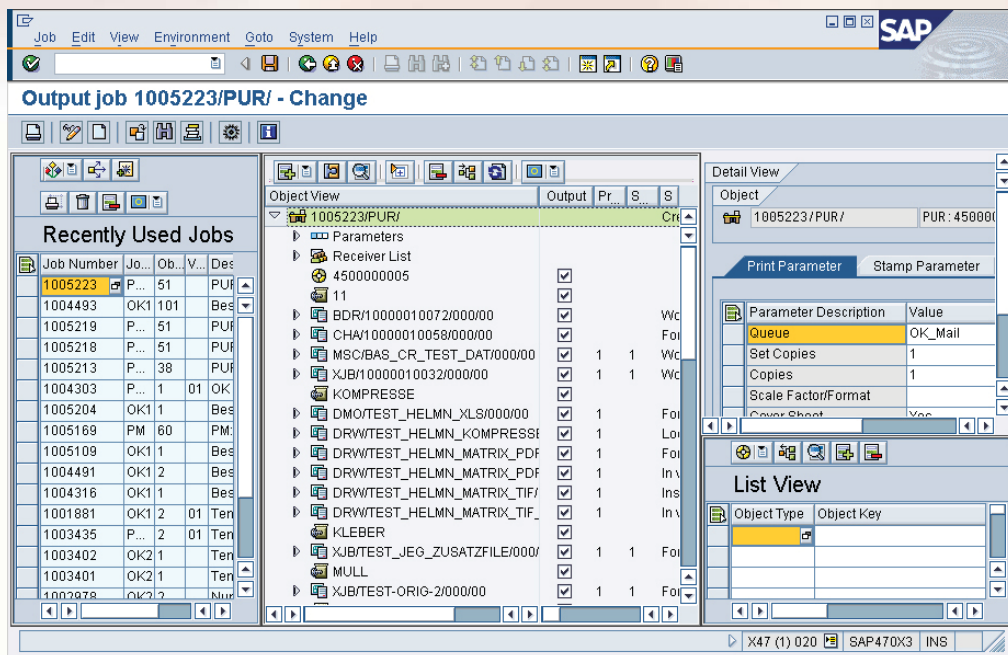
Job Edit View Environment Goto System Help

SAP

Output job 1005223/PUR/ - Change

Recently Used Jobs

| Job Number | Jo... | Ob... | V... | Des |
|---|---|---|---|---|
| 1005223 | P... | 51 | | PUF |
| 1004493 | OK1 | 101 | | Bes |
| 1005219 | P... | 51 | | PUF |
| 1005218 | P... | 51 | | PUF |
| 1005213 | P... | 38 | | PUF |
| 1004303 | P... | 1 | 01 | OK |
| 1005204 | OK1 | 1 | | Bes |
| 1005169 | PM | 60 | | PM: |
| 1005109 | OK1 | 1 | | Bes |
| 1004491 | OK1 | 2 | | Bes |
| 1004316 | OK1 | 1 | | Bes |
| 1001881 | OK1 | 2 | 01 | Ten |
| 1003435 | P... | 2 | 01 | Ten |
| 1003402 | OK2 | 1 | | Ten |
| 1003401 | OK2 | 1 | | Ten |
| 1002978 | OK2 | 2 | | Nur |

| Object View | Output | Pr... | S... | S |
|---|---|---|---|---|
| 1005223/PUR/ | | | | Cre |
| Parameters | | | | |
| Receiver List | | | | |
| 4500000005 | ☑ | | | |
| 11 | ☑ | | | |
| BDR/10000010072/000/00 | ☑ | | | Wo |
| CHA/10000010058/000/00 | ☑ | | | For |
| MSC/BAS_CR_TEST_DAT/000/00 | ☑ | 1 | 1 | Wo |
| XJB/10000010032/000/00 | ☑ | 1 | 1 | Wo |
| KOMPRESSE | ☑ | | | |
| DMO/TEST_HELMN_XLS/000/00 | ☑ | 1 | | For |
| DRW/TEST_HELMN_KOMPRESSE | ☑ | 1 | | Loc |
| DRW/TEST_HELMN_MATRIX_PDF | ☑ | 1 | | For |
| DRW/TEST_HELMN_MATRIX_PDF | ☑ | 1 | | In v |
| DRW/TEST_HELMN_MATRIX_TIF/ | ☑ | 1 | | Ins |
| DRW/TEST_HELMN_MATRIX_TIF_ | ☑ | 1 | | In v |
| KLEBER | ☑ | | | |
| XJB/TEST_JEG_ZUSATZFILE/000/ | ☑ | 1 | 1 | For |
| MULL | ☑ | | | |
| XJB/TEST-ORIG-2/000/00 | ☑ | 1 | 1 | For |

Detail View

Object

1005223/PUR/ PUR:450000

Print Parameter Stamp Parameter

| Parameter Description | Value |
|---|---|
| Queue | OK_Mail |
| Set Copies | 1 |
| Copies | 1 |
| Scale Factor/Format | |
| Cover Sheet | Yes |

List View

| Object Type | Object Key |
|---|---|
| | |

X47 (1) 020 SAP470X3 INS